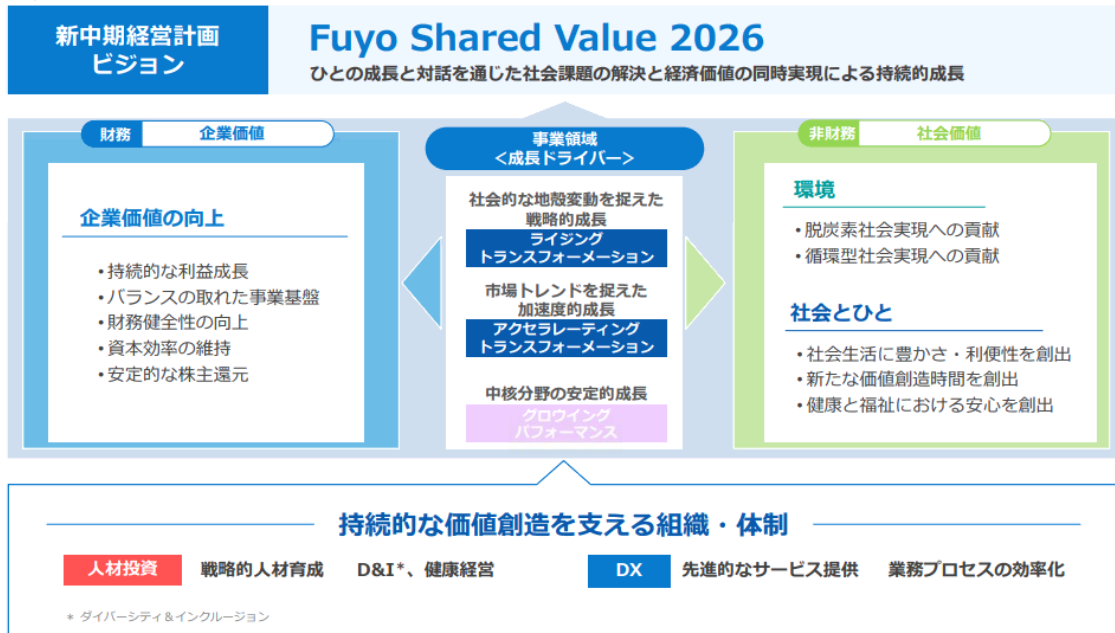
新中期経営計画
ビジョン

Fuyo Shared Value 2026

ひとの成長と対話を通じた社会課題の解決と経済価値の同時実現による持続的成長

財務 企業価値

企業価値の向上

・持続的な利益成長
・バランスの取れた事業基盤
・財務健全性の向上
・資本効率の維持
・安定的な株主還元

事業領域
<成長ドライバー>

社会的な地殻変動を捉えた戦略的成長
ライジング
トランスフォーメーション

市場トレンドを捉えた加速度的成長
アクセラレーティング
トランスフォーメーション

中核分野の安定的成長
グロウイング
パフォーマンス

非財務 社会価値

環境

・脱炭素社会実現への貢献
・循環型社会実現への貢献

社会とひと

・社会生活に豊かさ・利便性を創出
・新たな価値創造時間を創出
・健康と福祉における安心を創出

持続的な価値創造を支える組織・体制

人材投資 戦略的人材育成 D&I*、健康経営

DX 先進的なサービス提供 業務プロセスの効率化

* ダイバーシティ&インクルージョン